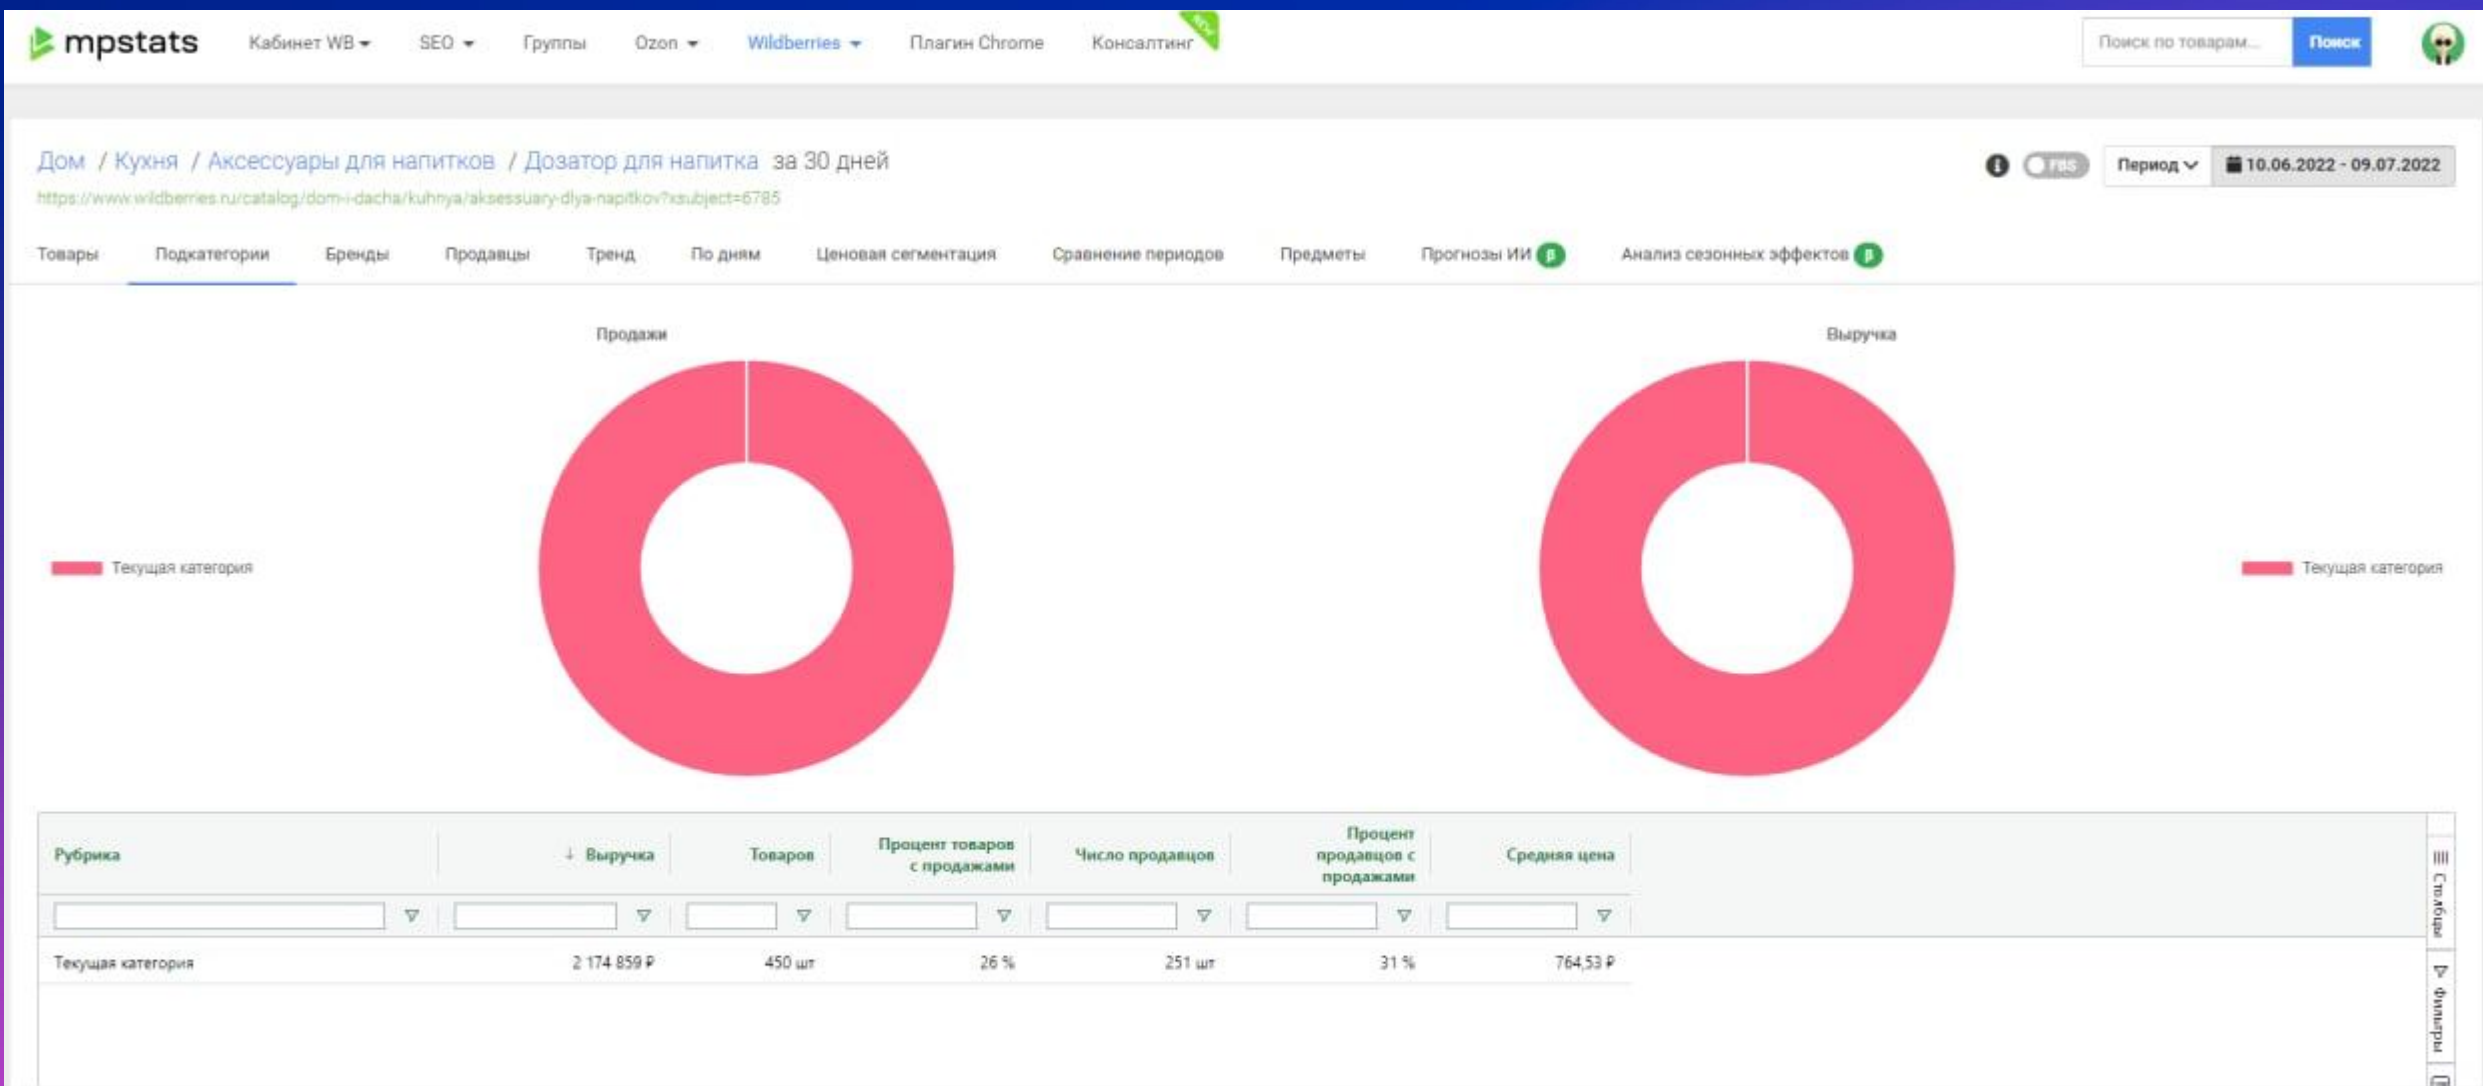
mpstats Кабинет WB SEO Группы Ozon Wildberries Плагин Chrome Консалтинг New

Поиск по товарам... Поиск

Дом / Кухня / Аксессуары для напитков / Дозатор для напитка за 30 дней

https://www.wildberries.ru/catalog/dom-i-dacha/kuhnya/aksessuary-dlya-napitkov?xsubject=6785

FBS Период 10.06.2022 - 09.07.2022

Товары Подкатегории Бренды Продавцы Тренд По дням Ценовая сегментация Сравнение периодов Предметы Прогнозы ИИ β Анализ сезонных эффектов β

Продажи

Выручка

Текущая категория

Текущая категория

| Рубрика | ↓ Выручка | Товаров | Процент товаров с продажами | Число продавцов | Процент продавцов с продажами | Средняя цена |
|---|---|---|---|---|---|---|
| Текущая категория | 2 174 859 ₽ | 450 шт | 26 % | 251 шт | 31 % | 764,53 ₽ |

Столбцы Фильтры